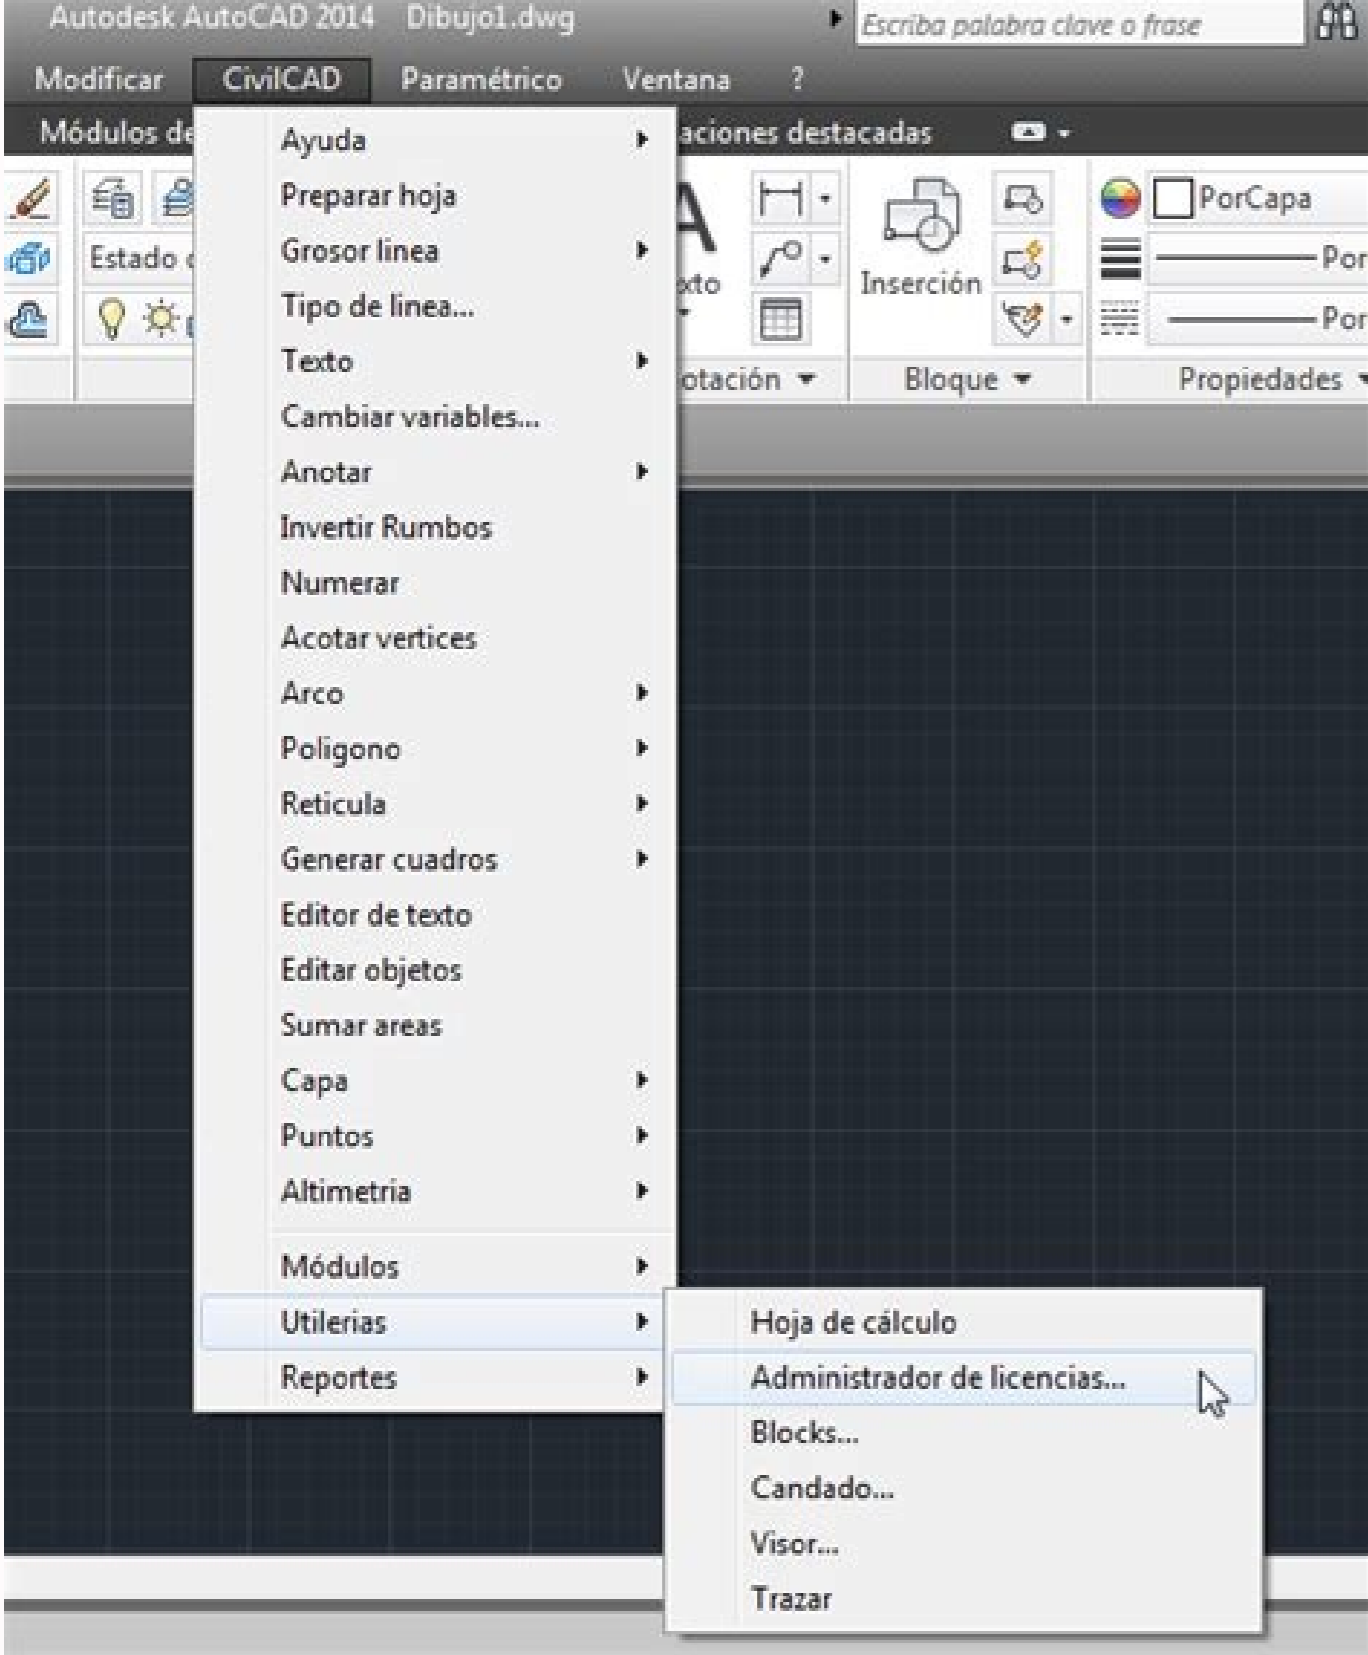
Autodesk AutoCAD 2014 Dibujo1.dwg

Escriba palabra clave o frase

Modificar CivilCAD Paramétrico Ventana ?

Módulos de

aciones destacadas

Estado

xto

otación

Inserción

Bloque

PorCapa

Por

Por

Propiedades

Ayuda
Preparar hoja
Grosor linea
Tipo de linea...
Texto
Cambiar variables...
Anotar
Invertir Rumbos
Numerar
Acotar vertices
Arco
Poligono
Reticula
Generar cuadros
Editor de texto
Editar objetos
Sumar areas
Capa
Puntos
Altimetria
Módulos
Utilerias
Reportes

Hoja de cálculo
Administrador de licencias...
Blocks...
Candado...
Visor...
Trazar